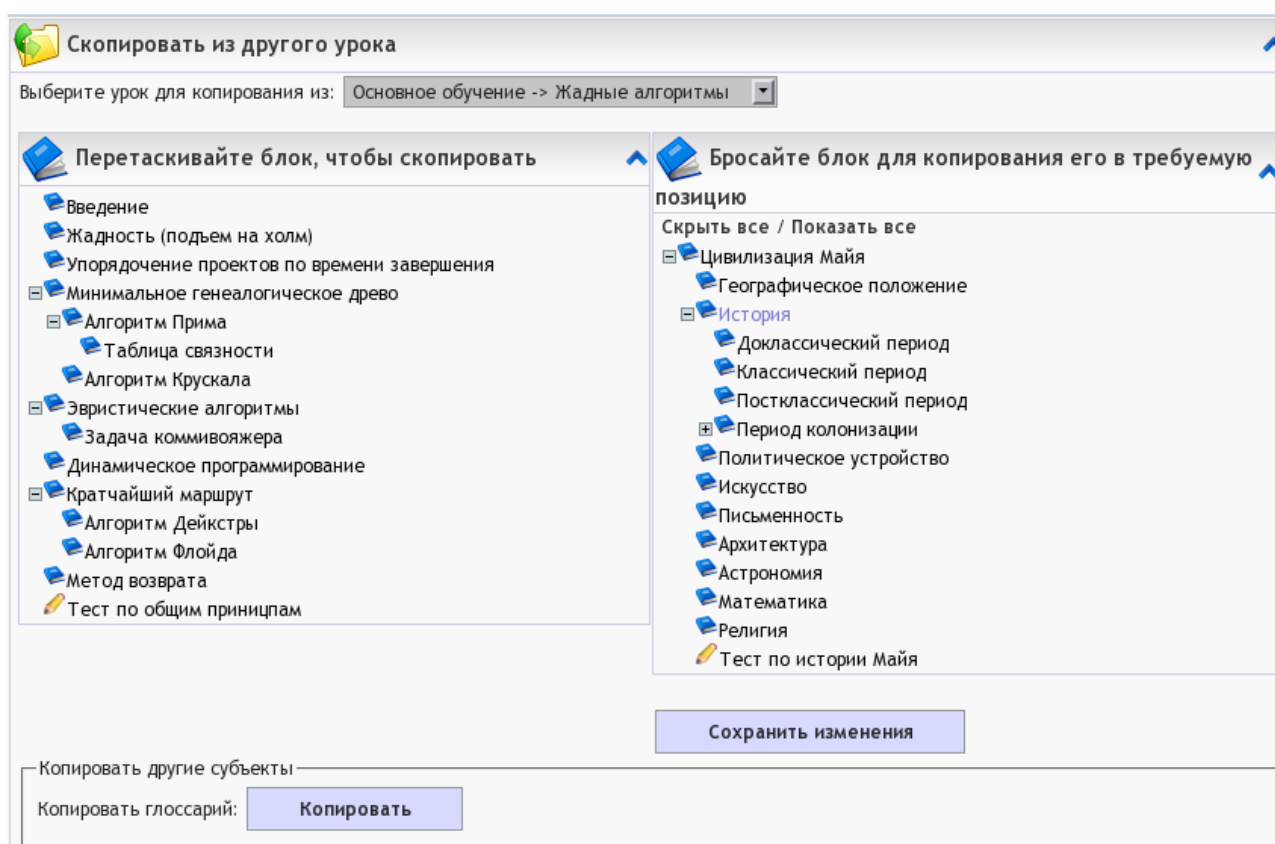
Скопировать из другого урока

Выберите урок для копирования из: Основное обучение -> Жадные алгоритмы

Перетаскивайте блок, чтобы скопировать

Введение
Жадность (подъем на холм)
Упорядочение проектов по времени завершения
Минимальное генеалогическое древо
Алгоритм Прима
Таблица связности
Алгоритм Крускала
Эвристические алгоритмы
Задача коммивояжера
Динамическое программирование
Кратчайший маршрут
Алгоритм Дейкстры
Алгоритм Флойда
Метод возврата
Тест по общим приницпам

Бросайте блок для копирования его в требуемую позицию

Скрыть все / Показать все
Цивилизация Майя
Географическое положение
История
Доклассический период
Классический период
Постклассический период
Период колонизации
Политическое устройство
Искусство
Письменность
Архитектура
Астрономия
Математика
Религия
Тест по истории Майя

Сохранить изменения

Копировать другие субъекты
Копировать глоссарий: Копировать